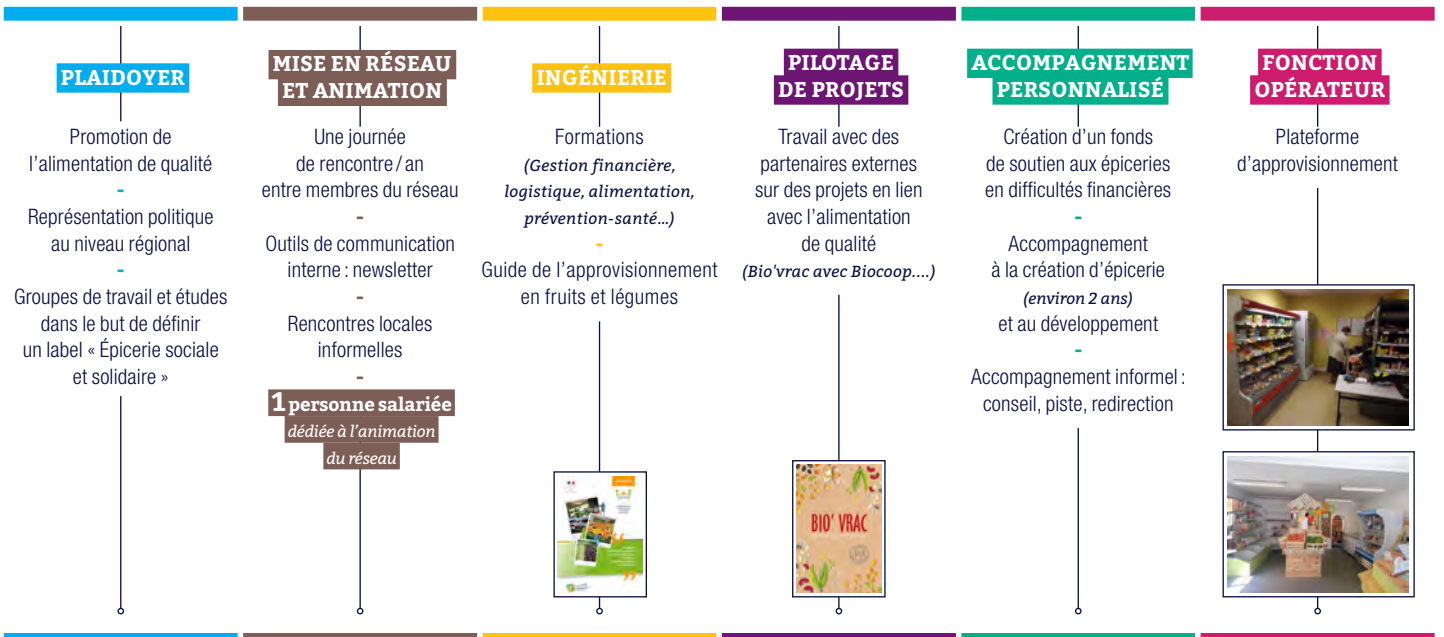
PLAIDOYER

Promotion de l'alimentation de qualité
-
Représentation politique au niveau régional
-
Groupes de travail et études dans le but de définir un label « Épicerie sociale et solidaire »

MISE EN RÉSEAU ET ANIMATION

Une journée de rencontre / an entre membres du réseau
-
Outils de communication interne : newsletter
-
Rencontres locales informelles
-
1 personne salariée dédiée à l'animation du réseau

INGÉNIERIE

Formations
(Gestion financière, logistique, alimentation, prévention-santé...)
-
Guide de l'approvisionnement en fruits et légumes

PILOTAGE DE PROJETS

Travail avec des partenaires externes sur des projets en lien avec l'alimentation de qualité
(Bio'vrac avec Biocoop....)

BIO' VRAC

ACCOMPAGNEMENT PERSONNALISÉ

Création d'un fonds de soutien aux épiceries en difficultés financières
-
Accompagnement à la création d'épicerie
(environ 2 ans)
et au développement
-
Accompagnement informel : conseil, piste, redirection

FONCTION OPÉRATEUR

Plateforme d'approvisionnement